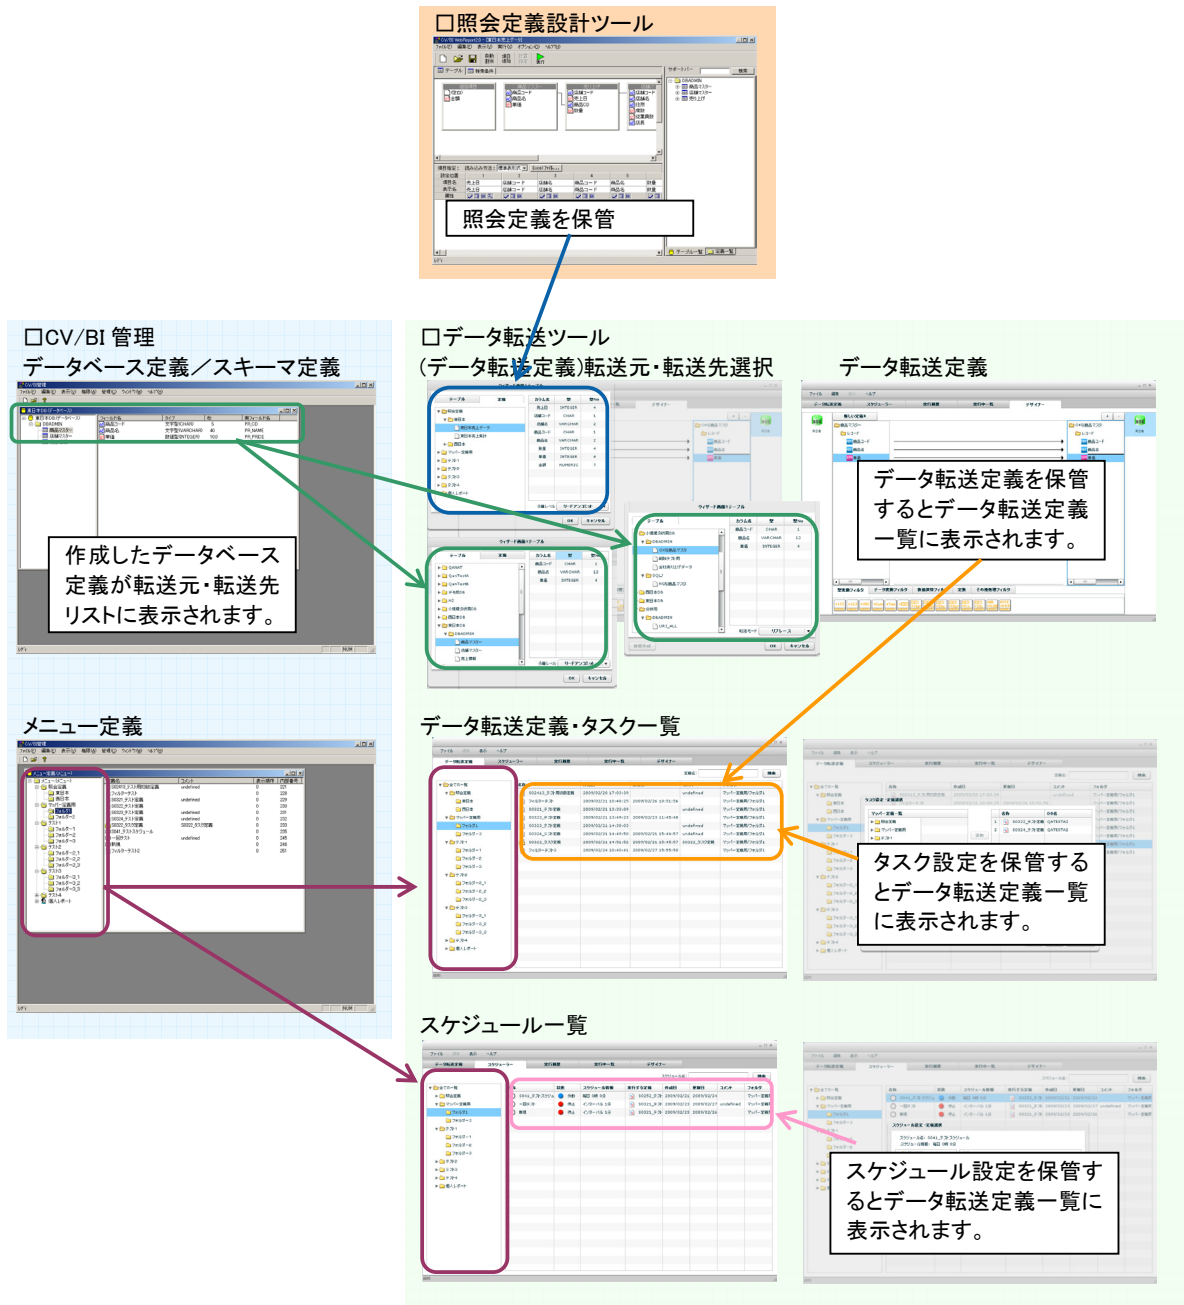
□照会定義設計ツール

照会定義を保管

□CV/BI 管理
データベース定義／スキーマ定義

作成したデータベース定義が転送元・転送先リストに表示されます。

□データ転送ツール
(データ転送定義)転送元・転送先選択

データ転送定義

データ転送定義を保管するとデータ転送定義一覧に表示されます。

メニュー定義

データ転送定義・タスク一覧

タスク設定を保管するとデータ転送定義一覧に表示されます。

スケジュール一覧

スケジュール設定を保管するとデータ転送定義一覧に表示されます。